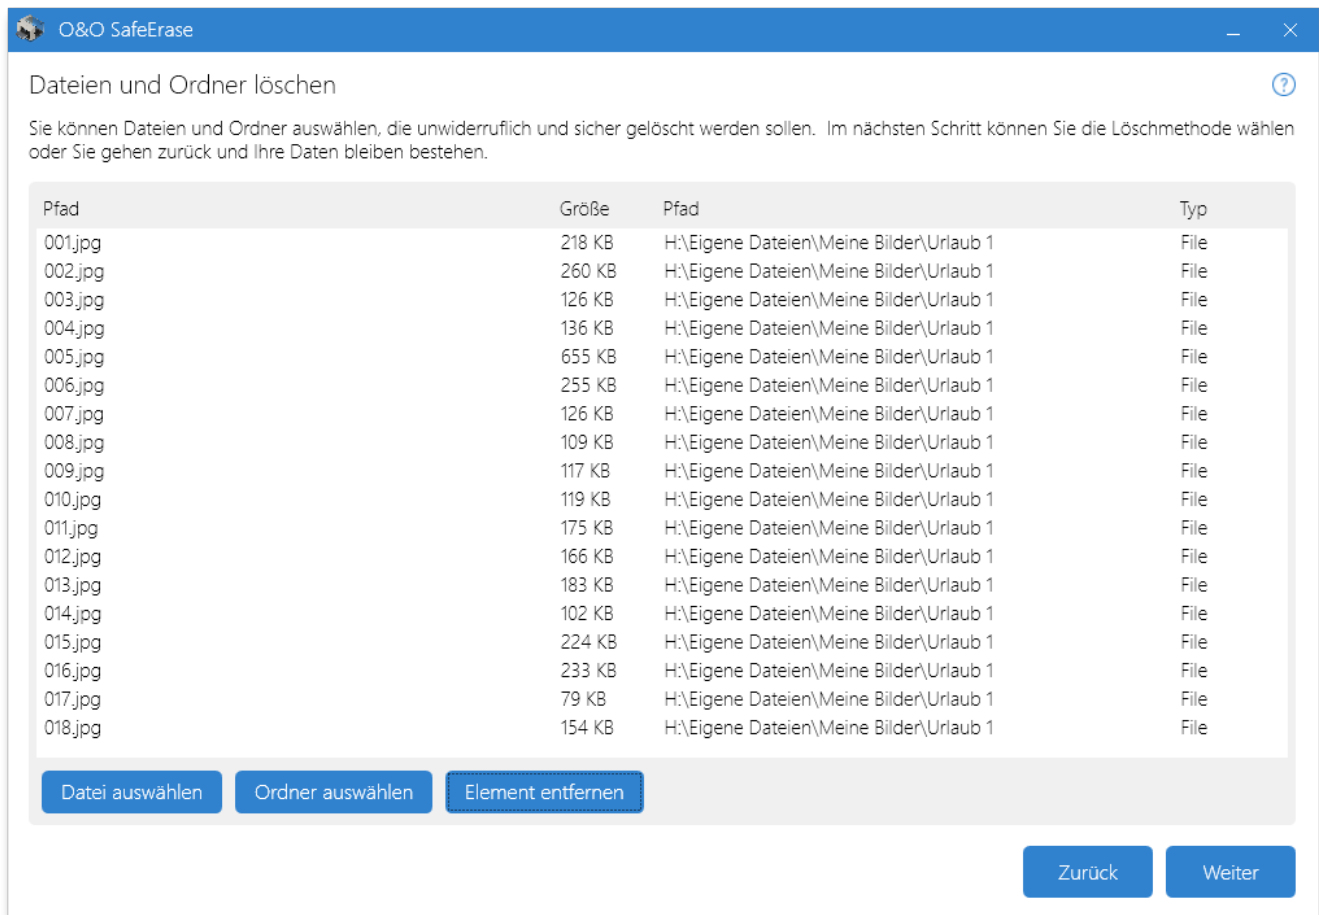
O&O SafeErase

Dateien und Ordner löschen

?

Sie können Dateien und Ordner auswählen, die unwiderruflich und sicher gelöscht werden sollen. Im nächsten Schritt können Sie die Löschmethode wählen oder Sie gehen zurück und Ihre Daten bleiben bestehen.

| Pfad | Größe | Pfad | Typ |
|---|---|---|---|
| 001.jpg | 218 KB | H:\Eigene Dateien\Meine Bilder\Urlaub 1 | File |
| 002.jpg | 260 KB | H:\Eigene Dateien\Meine Bilder\Urlaub 1 | File |
| 003.jpg | 126 KB | H:\Eigene Dateien\Meine Bilder\Urlaub 1 | File |
| 004.jpg | 136 KB | H:\Eigene Dateien\Meine Bilder\Urlaub 1 | File |
| 005.jpg | 655 KB | H:\Eigene Dateien\Meine Bilder\Urlaub 1 | File |
| 006.jpg | 255 KB | H:\Eigene Dateien\Meine Bilder\Urlaub 1 | File |
| 007.jpg | 126 KB | H:\Eigene Dateien\Meine Bilder\Urlaub 1 | File |
| 008.jpg | 109 KB | H:\Eigene Dateien\Meine Bilder\Urlaub 1 | File |
| 009.jpg | 117 KB | H:\Eigene Dateien\Meine Bilder\Urlaub 1 | File |
| 010.jpg | 119 KB | H:\Eigene Dateien\Meine Bilder\Urlaub 1 | File |
| 011.jpg | 175 KB | H:\Eigene Dateien\Meine Bilder\Urlaub 1 | File |
| 012.jpg | 166 KB | H:\Eigene Dateien\Meine Bilder\Urlaub 1 | File |
| 013.jpg | 183 KB | H:\Eigene Dateien\Meine Bilder\Urlaub 1 | File |
| 014.jpg | 102 KB | H:\Eigene Dateien\Meine Bilder\Urlaub 1 | File |
| 015.jpg | 224 KB | H:\Eigene Dateien\Meine Bilder\Urlaub 1 | File |
| 016.jpg | 233 KB | H:\Eigene Dateien\Meine Bilder\Urlaub 1 | File |
| 017.jpg | 79 KB | H:\Eigene Dateien\Meine Bilder\Urlaub 1 | File |
| 018.jpg | 154 KB | H:\Eigene Dateien\Meine Bilder\Urlaub 1 | File |

Datei auswählen
Ordner auswählen
Element entfernen

Zurück
Weiter